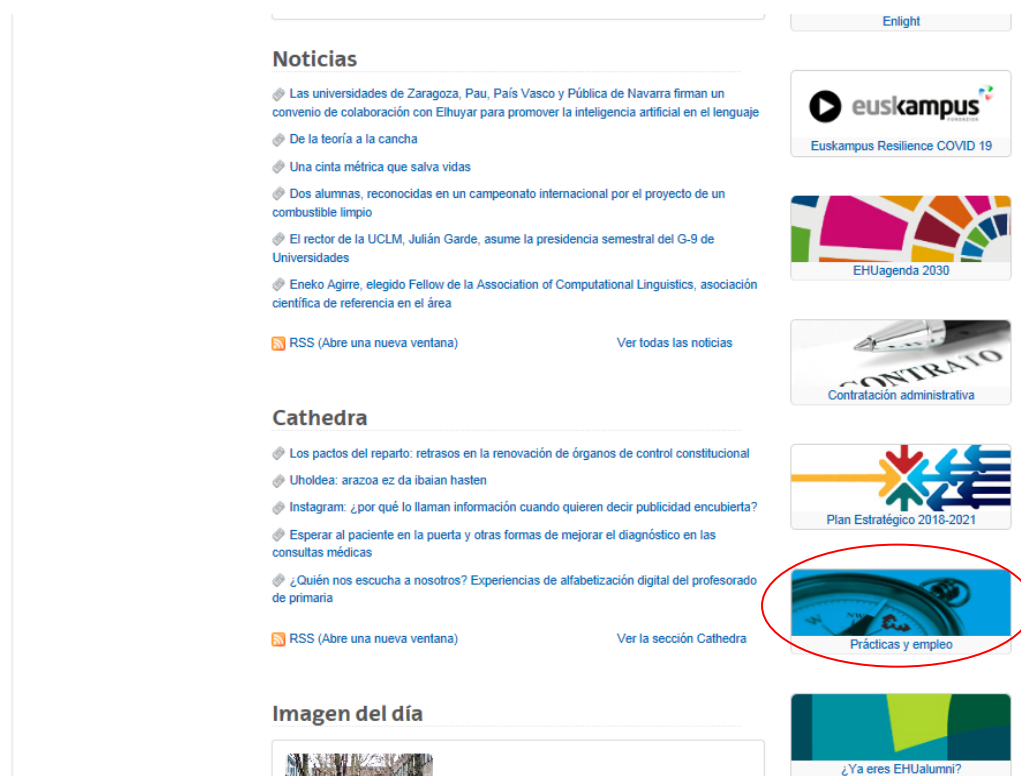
Enlight

Noticias

Las universidades de Zaragoza, Pau, País Vasco y Pública de Navarra firman un convenio de colaboración con Elhuyar para promover la inteligencia artificial en el lenguaje

De la teoría a la cancha

Una cinta métrica que salva vidas

Dos alumnas, reconocidas en un campeonato internacional por el proyecto de un combustible limpio

El rector de la UCLM, Julián Garde, asume la presidencia semestral del G-9 de Universidades

Eneko Agirre, elegido Fellow de la Association of Computational Linguistics, asociación científica de referencia en el área

RSS (Abre una nueva ventana)

Ver todas las noticias

euskampus

Euskampus Resilience COVID 19

EHUagenda 2030

CONTRATO

Contratación administrativa

Cathedra

Los pactos del reparto: retrasos en la renovación de órganos de control constitucional

Uholdea: arazoa ez da ibaian hasten

Instagram: ¿por qué lo llaman información cuando quieren decir publicidad encubierta?

Esperar al paciente en la puerta y otras formas de mejorar el diagnóstico en las consultas médicas

¿Quién nos escucha a nosotros? Experiencias de alfabetización digital del profesorado de primaria

RSS (Abre una nueva ventana)

Ver la sección Cathedra

Plan Estratégico 2018-2021

Prácticas y empleo

Imagen del día

¿Ya eres EHUalumni?